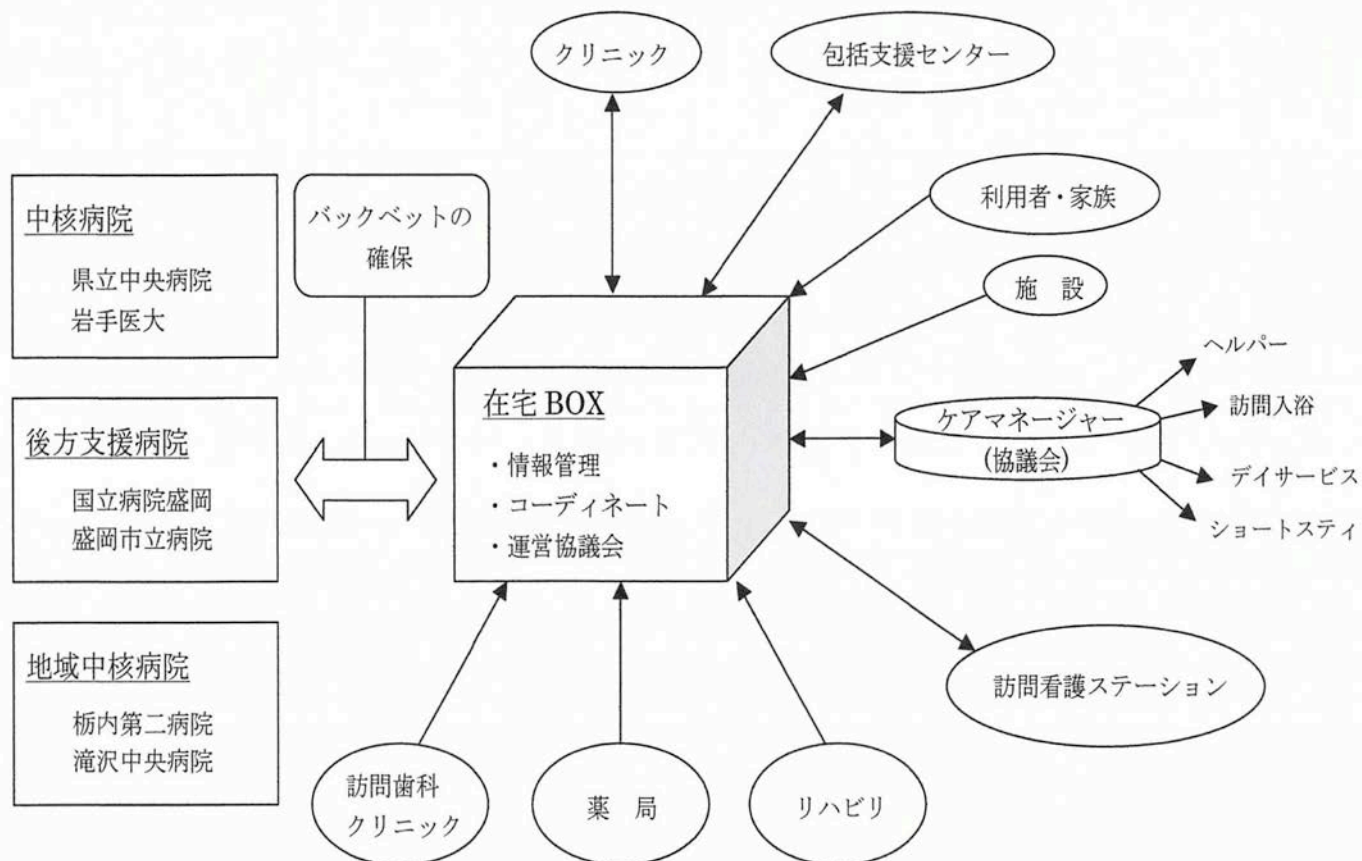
クリニック

包括支援センター

利用者・家族

施　設

中核病院

県立中央病院
岩手医大

バックベットの確保

後方支援病院

国立病院盛岡
盛岡市立病院

地域中核病院

栃内第二病院
滝沢中央病院

在宅 BOX

・情報管理
・コーディネート
・運営協議会

ケアマネージャー
(協議会)

ヘルパー

訪問入浴

デイサービス

ショートスティ

訪問看護ステーション

訪問歯科
クリニック

薬　局

リハビリ